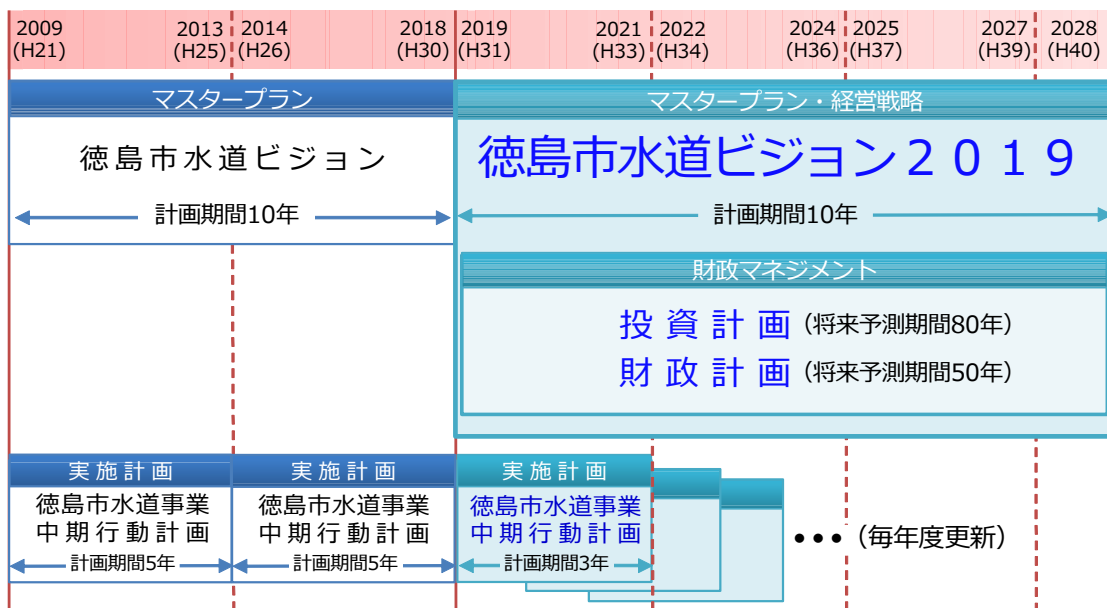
2009 (H21) 2013 (H25) 2014 (H26) 2018 (H30) 2019 (H31) 2021 (H33) 2022 (H34) 2024 (H36) 2025 (H37) 2027 (H39) 2028 (H40)

マスタープラン

徳島市水道ビジョン

計画期間10年

マスタープラン・経営戦略

徳島市水道ビジョン２０１９

計画期間10年

財政マネジメント

投資計画（将来予測期間80年）

財政計画（将来予測期間50年）

実施計画

徳島市水道事業
中期行動計画

計画期間5年

実施計画

徳島市水道事業
中期行動計画

計画期間5年

実施計画

徳島市水道事業
中期行動計画

計画期間3年

•••（毎年度更新）